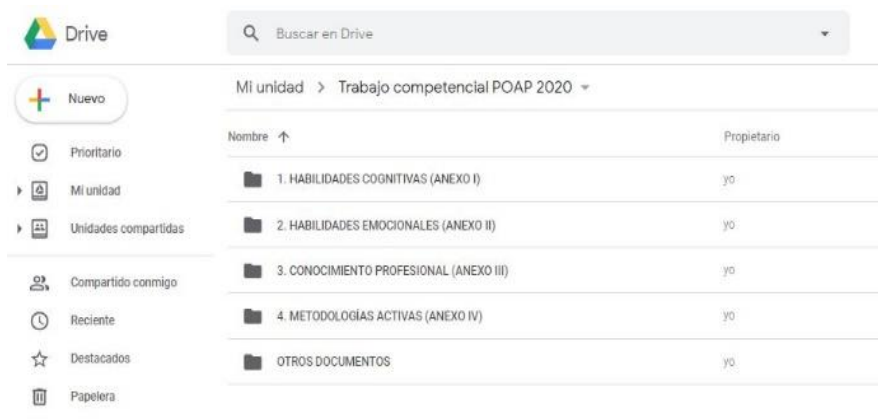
Drive

Buscar en Drive

Nuevo

Prioritario

Mi unidad

Unidades compartidas

Compartido conmigo

Reciente

Destacados

Papelera

Mi unidad > Trabajo competencial POAP 2020

| Nombre ↑ | Propietario |
|---|---|
| 1. HABILIDADES COGNITIVAS (ANEXO I) | yo |
| 2. HABILIDADES EMOCIONALES (ANEXO II) | yo |
| 3. CONOCIMIENTO PROFESIONAL (ANEXO III) | yo |
| 4. METODOLOGÍAS ACTIVAS (ANEXO IV) | yo |
| OTROS DOCUMENTOS | yo |